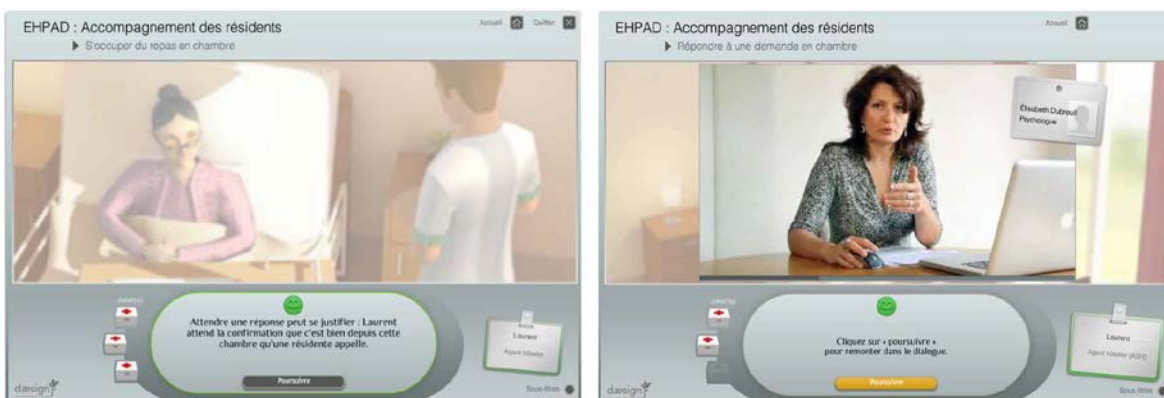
EHPAD : Accompagnement des résidents
S'occuper du repas en chambre

Accueil Quitter

Attendre une réponse peut se justifier : Laurent attend la confirmation que c'est bien depuis cette chambre qu'une résidente appelle.

Poursuivre

Laurent
Agent hôtelier

daesign

Sous-titres

EHPAD : Accompagnement des résidents
Répondre à une demande en chambre

Accueil

Elisabeth Dubreuil
Psychologue

Cliquez sur « poursuivre » pour remonter dans le dialogue.

Poursuivre

Laurent
Agent hôtelier (ASH)

daesign

Sous-titres